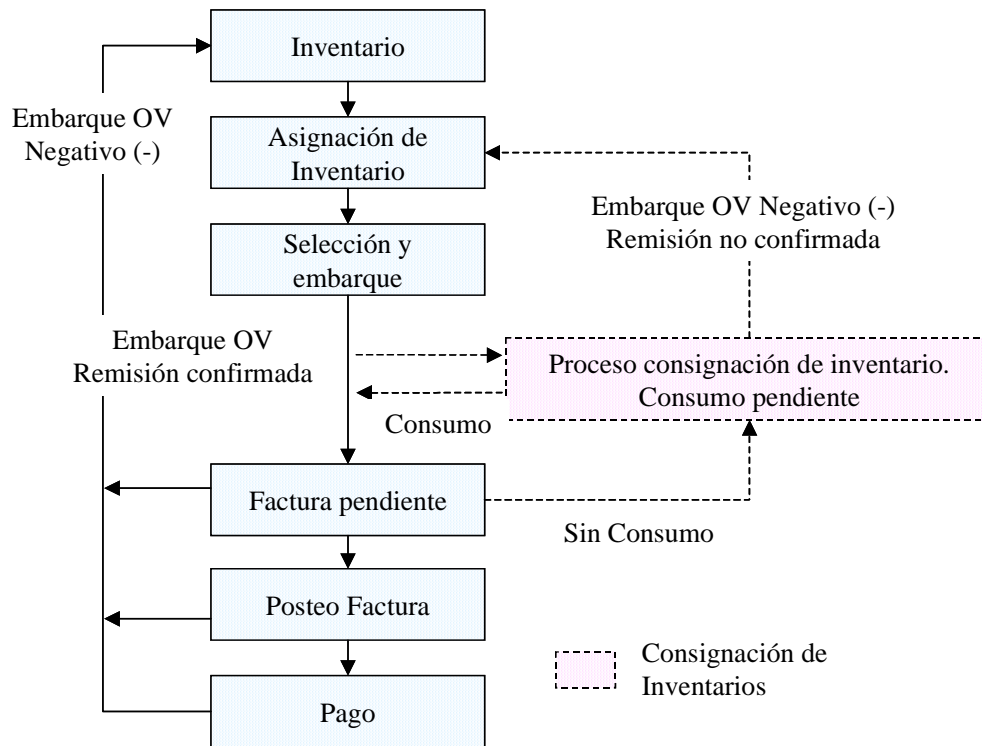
Inventario

Embarque OV
Negativo (-)

Asignación de Inventario

Embarque OV Negativo (-)
Remisión no confirmada

Selección y embarque

Embarque OV
Remisión confirmada

Proceso consignación de inventario.
Consumo pendiente

Consumo

Factura pendiente

Sin Consumo

Posteo Factura

Consignación de Inventarios

Pago